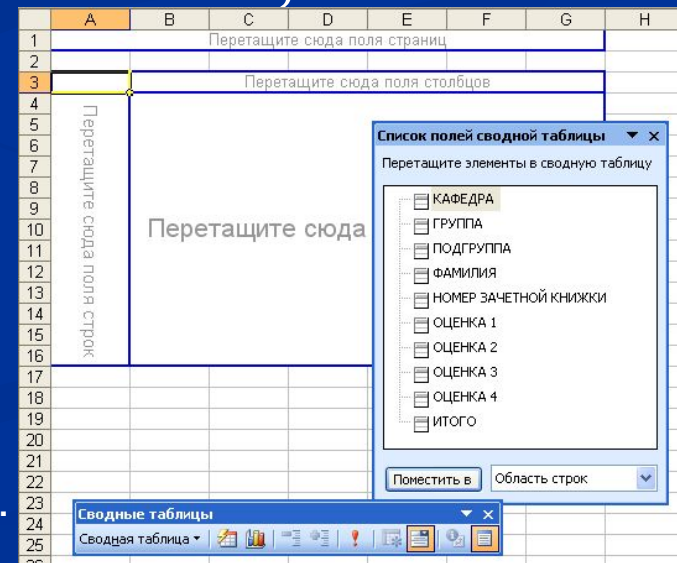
A B C D E F G H
1 Перетащите сюда поля страниц
2
3 Перетащите сюда поля столбцов
4
5
6
7
8
9
10
11
12
13
14
15
16
17
18
19
20
21
22
23
24
25

Перетащите сюда поля строк

Перетащите сюда

Список полей сводной таблицы ▼ ×
Перетащите элементы в сводную таблицу
КАФЕДРА
ГРУППА
ПОДГРУППА
ФАМИЛИЯ
НОМЕР ЗАЧЕТНОЙ КНИЖКИ
ОЦЕНКА 1
ОЦЕНКА 2
ОЦЕНКА 3
ОЦЕНКА 4
ИТОГО
Поместить в | Область строк

Сводные таблицы ▼ ×
Сводная таблица ▾